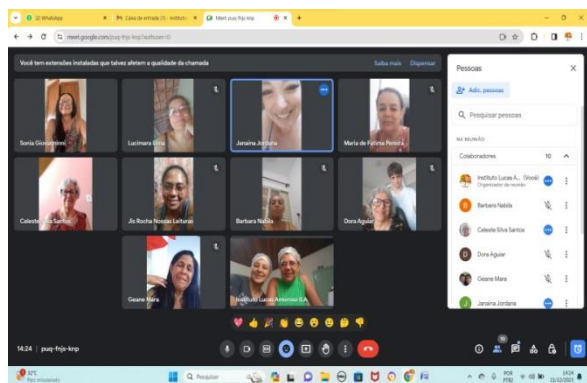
(2) WhatsApp
Caixa de entrada (1) - instituto
Meet: puq-fnjs-knp

meet.google.com/puq-fnjs-knp?authuser=0

Você tem extensões instaladas que talvez afetem a qualidade da chamada
Saiba mais
Dispensar

Sonia Giovannini
Lucimara Elvia
Janaina Jordana
Maria de Fatima Pereira
Celeste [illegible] Santos
Jis Rocha Nossas Leituras
Barbara Nabila
Dora Aguiar
Geane Mara
Instituto Lucas Amorosa (I.A.)

Pessoas
Adic. pessoas
Pesquisar pessoas
NA REUNIÃO
Colaboradores 10
Instituto Lucas A... (Você)
Organizador da reunião
Barbara Nabila
Celeste Silva Santos
Dora Aguiar
Geane Mara
Janaina Jordana

14:24 | puq-fnjs-knp

32°C
Pesquisar
POR
14:24
22/12/2023